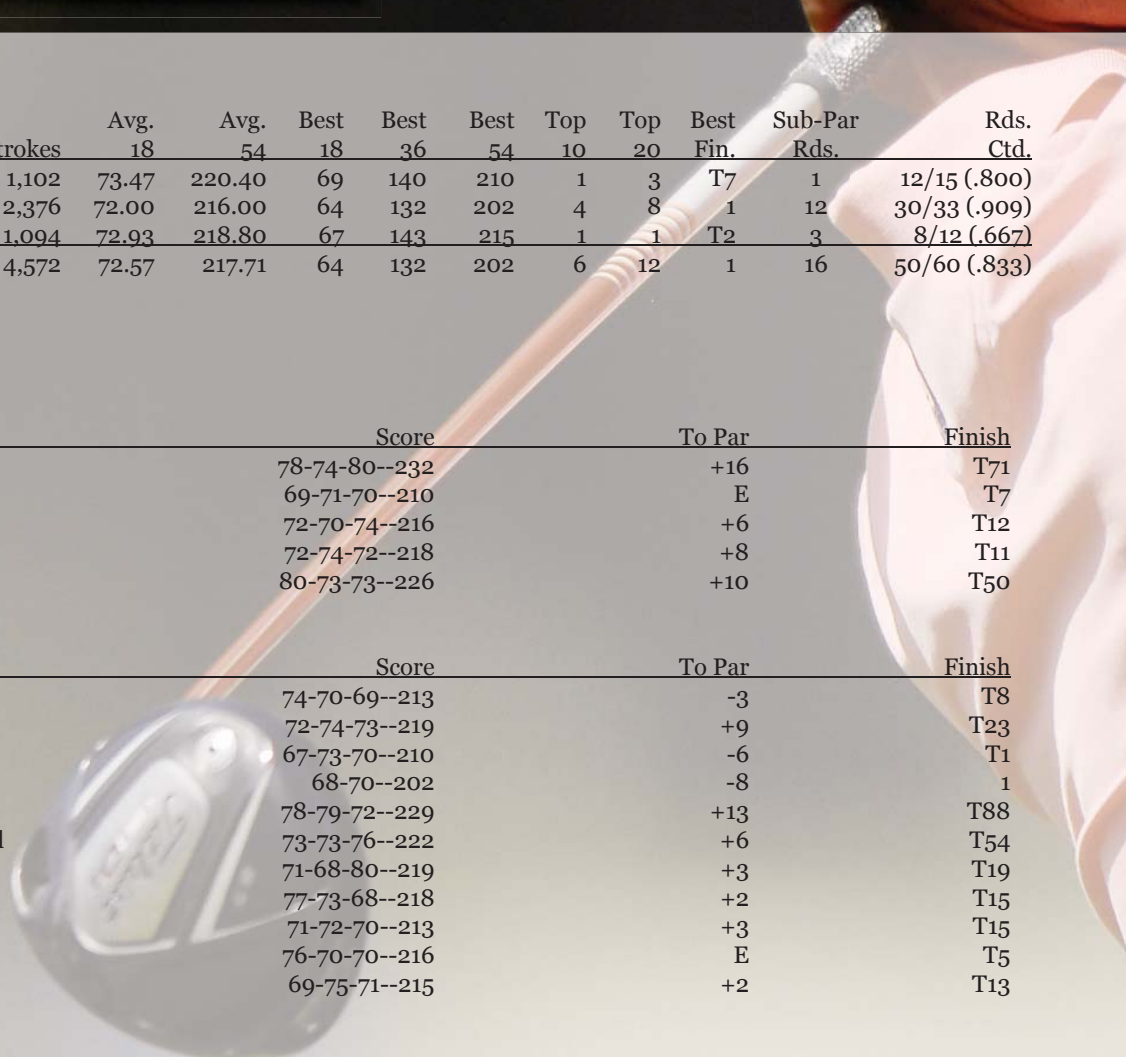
| trokes | Avg. 18 | Avg. 54 | Best 18 | Best 36 | Best 54 | Top 10 | Top 20 | Best Fin. | Sub-Par Rds. | Rds. Ctd. |
|---|---|---|---|---|---|---|---|---|---|---|
| 1,102 | 73.47 | 220.40 | 69 | 140 | 210 | 1 | 3 | T7 | 1 | 12/15 (.800) |
| 2,376 | 72.00 | 216.00 | 64 | 132 | 202 | 4 | 8 | 1 | 12 | 30/33 (.909) |
| 1,094 | 72.93 | 218.80 | 67 | 143 | 215 | 1 | 1 | T2 | 3 | 8/12 (.667) |
| 4,572 | 72.57 | 217.71 | 64 | 132 | 202 | 6 | 12 | 1 | 16 | 50/60 (.833) |

| Score | To Par | Finish |
|---|---|---|
| 78-74-80--232 | +16 | T71 |
| 69-71-70--210 | E | T7 |
| 72-70-74--216 | +6 | T12 |
| 72-74-72--218 | +8 | T11 |
| 80-73-73--226 | +10 | T50 |

| Score | To Par | Finish |
|---|---|---|
| 74-70-69--213 | -3 | T8 |
| 72-74-73--219 | +9 | T23 |
| 67-73-70--210 | -6 | T1 |
| 68-70--202 | -8 | 1 |
| 78-79-72--229 | +13 | T88 |
| 73-73-76--222 | +6 | T54 |
| 71-68-80--219 | +3 | T19 |
| 77-73-68--218 | +2 | T15 |
| 71-72-70--213 | +3 | T15 |
| 76-70-70--216 | E | T5 |
| 69-75-71--215 | +2 | T13 |

l